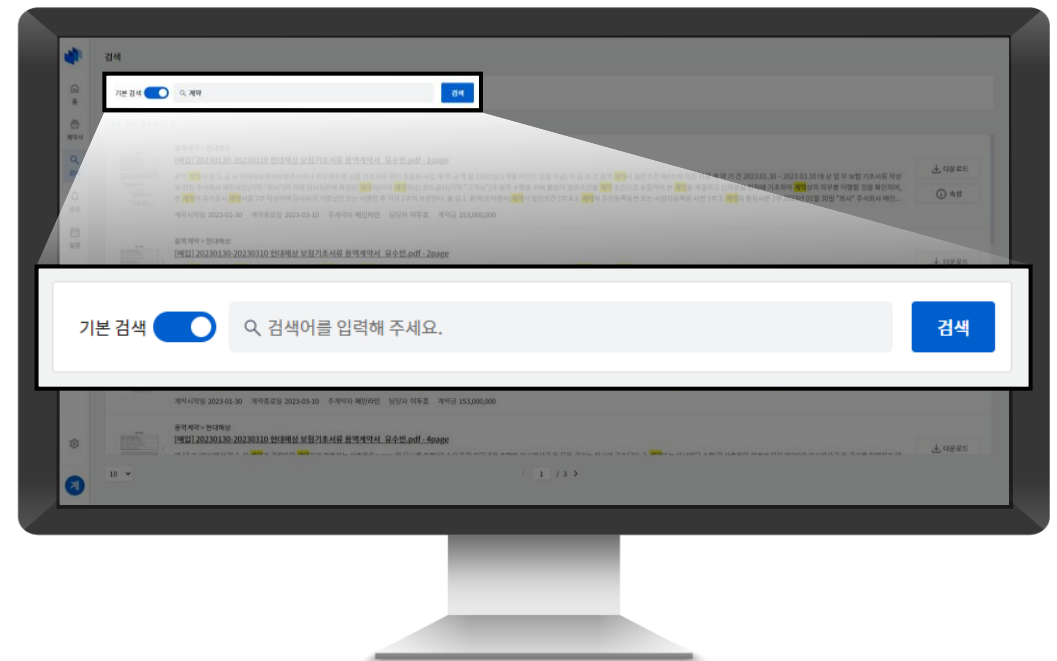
검색

기본 검색 계약 검색

용역계약 > 현대해상

[해양] 20230130-20230310 현대해상 보험기초서류 용역계약서_유수현.pdf - 1page

계약기간 2023.01.30 ~ 2023.03.10

다운로드

속성

계약시작일 2023-01-30 계약종료일 2023-03-10 주계약자 해빗라빈 담당자 이두호 계약금 153,000,000

용역계약 > 현대해상

[해양] 20230130-20230310 현대해상 보험기초서류 용역계약서_유수현.pdf - 2page

기본 검색

검색어를 입력해 주세요.

검색

계약시작일 2023-01-30 계약종료일 2023-03-10 주계약자 해빗라빈 담당자 이두호 계약금 153,000,000

용역계약 > 현대해상

[해양] 20230130-20230310 현대해상 보험기초서류 용역계약서_유수현.pdf - 4page

다운로드

10

1 / 3

계